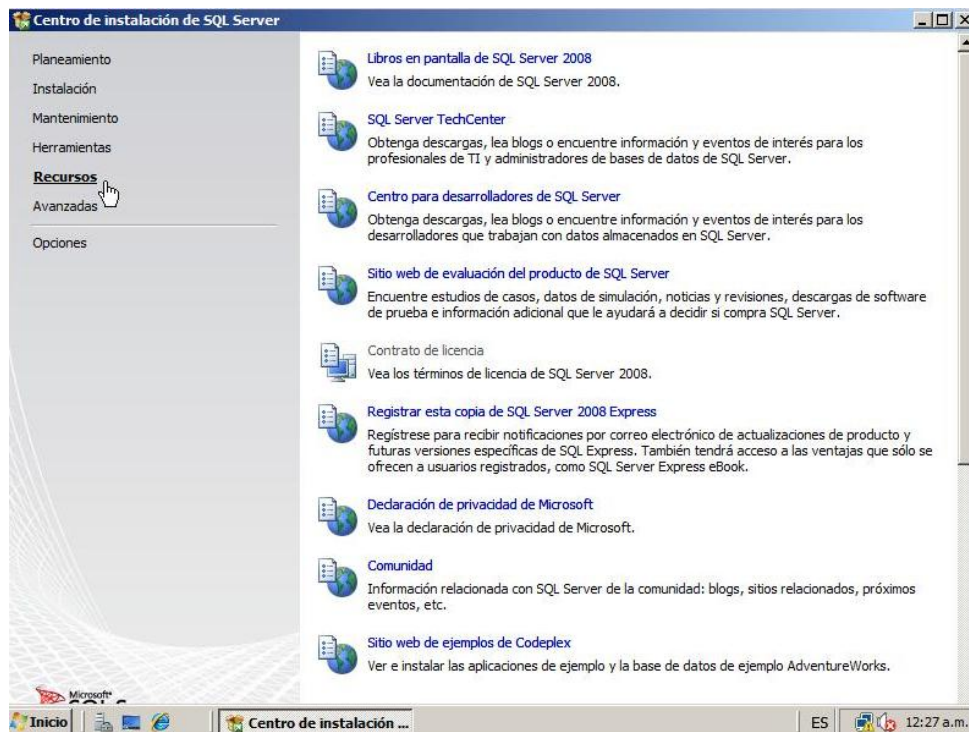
Centro de instalación de SQL Server

Planeamiento
Instalación
Mantenimiento
Herramientas
Recursos
Avanzadas
Opciones

Libros en pantalla de SQL Server 2008
Vea la documentación de SQL Server 2008.

SQL Server TechCenter
Obtenga descargas, lea blogs o encuentre información y eventos de interés para los profesionales de TI y administradores de bases de datos de SQL Server.

Centro para desarrolladores de SQL Server
Obtenga descargas, lea blogs o encuentre información y eventos de interés para los desarrolladores que trabajan con datos almacenados en SQL Server.

Sitio web de evaluación del producto de SQL Server
Encuentre estudios de casos, datos de simulación, noticias y revisiones, descargas de software de prueba e información adicional que le ayudará a decidir si compra SQL Server.

Contrato de licencia
Vea los términos de licencia de SQL Server 2008.

Registrar esta copia de SQL Server 2008 Express
Regístrese para recibir notificaciones por correo electrónico de actualizaciones de producto y futuras versiones específicas de SQL Express. También tendrá acceso a las ventajas que sólo se ofrecen a usuarios registrados, como SQL Server Express eBook.

Declaración de privacidad de Microsoft
Vea la declaración de privacidad de Microsoft.

Comunidad
Información relacionada con SQL Server de la comunidad: blogs, sitios relacionados, próximos eventos, etc.

Sitio web de ejemplos de Codeplex
Ver e instalar las aplicaciones de ejemplo y la base de datos de ejemplo AdventureWorks.

Microsoft SQL S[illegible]

Inicio
Centro de instalación ...
ES
12:27 a.m.